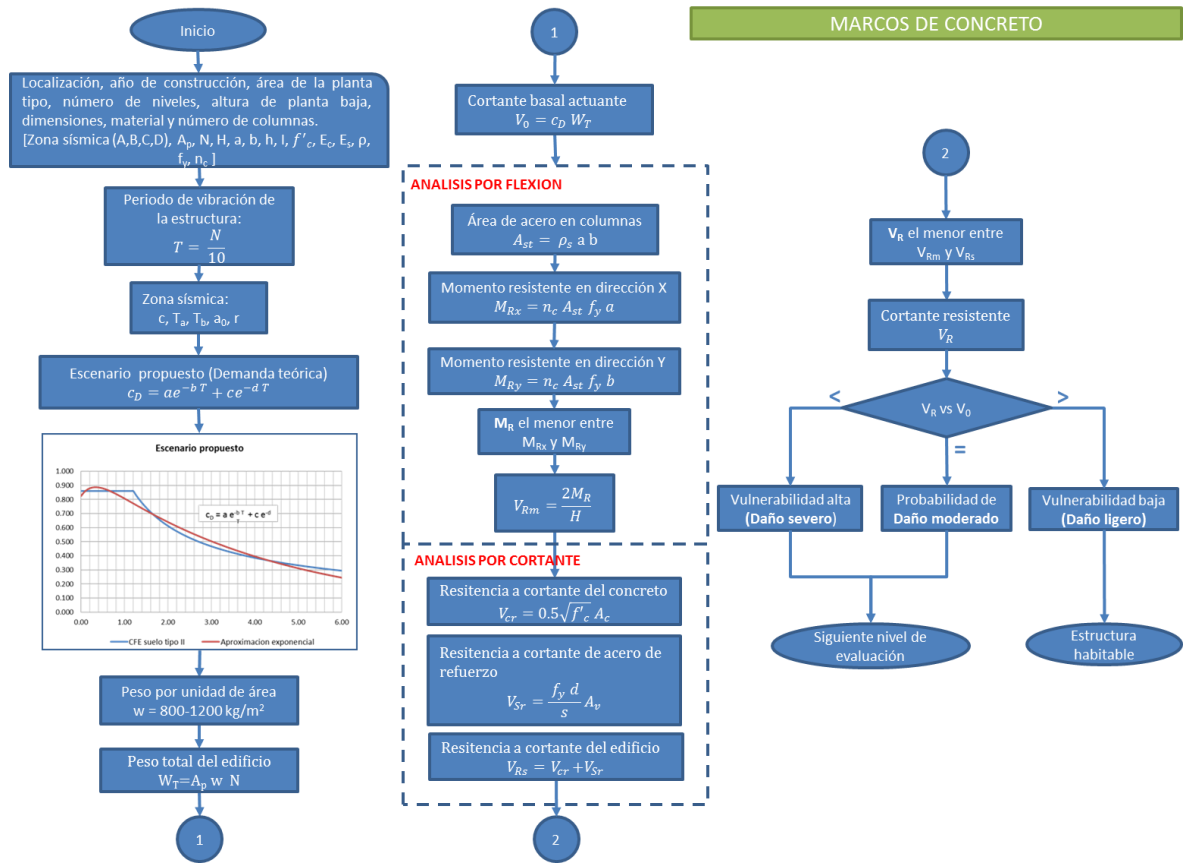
MARCOS DE CONCRETO

Inicio

Localización, año de construcción, área de la planta tipo, número de niveles, altura de planta baja, dimensiones, material y número de columnas.
[Zona sísmica (A,B,C,D), $A_p$, N, H, a, b, h, I, $f'_c$, $E_c$, $E_s$, ρ, $f_y$, $n_c$ ]

Periodo de vibración de la estructura:
$T = \frac{N}{10}$

Zona sísmica:
c, $T_a$, $T_b$, $a_0$, r

Escenario propuesto (Demanda teórica)
$c_D = ae^{-b\,T} + ce^{-d\,T}$

Escenario propuesto
1.000
0.900
0.800
0.700
0.600
0.500
0.400
0.300
0.200
0.100
0.000
0.00
1.00
2.00
3.00
4.00
5.00
6.00
$c_D = a\,e^{-b\,T} + c\,e^{-d}$
CFE suelo tipo II
Aproximacion exponencial

Peso por unidad de área
w = 800-1200 kg/m$^2$

Peso total del edificio
$W_T$=$A_p$ w N

1

1

Cortante basal actuante
$V_0 = c_D\, W_T$

ANALISIS POR FLEXION

Área de acero en columnas
$A_{st} = \rho_s$ a b

Momento resistente en dirección X
$M_{Rx} = n_c\, A_{st}\, f_y\, a$

Momento resistente en dirección Y
$M_{Ry} = n_c\, A_{st}\, f_y\, b$

$M_R$ el menor entre
$M_{Rx}$ y $M_{Ry}$

$V_{Rm} = \frac{2M_R}{H}$

ANALISIS POR CORTANTE

Resitencia a cortante del concreto
$V_{cr} = 0.5\sqrt{f'_c}\, A_c$

Resitencia a cortante de acero de refuerzo
$V_{Sr} = \frac{f_y\, d}{s} A_v$

Resitencia a cortante del edificio
$V_{Rs} = V_{cr} + V_{Sr}$

2

2

$V_R$ el menor entre
$V_{Rm}$ y $V_{Rs}$

Cortante resistente
$V_R$

<
$V_R$ vs $V_0$
>
=

Vulnerabilidad alta
(Daño severo)

Probabilidad de
Daño moderado

Vulnerabilidad baja
(Daño ligero)

Siguiente nivel de evaluación

Estructura habitable